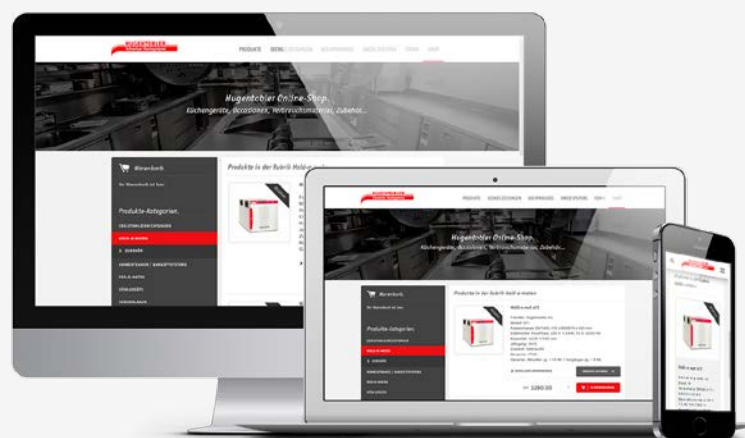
PRODUKTE

Hugentobler Online-Shop.

Küchengeräte, Occasionen, Verbrauchsmaterial, Zubehör...

Warenkorb

Produkte-Kategorien

Produkte in der Rubrik Hold-o-maten

PRODUKTE

Hugentobler Online-Shop.

Küchengeräte, Occasionen, Verbrauchsmaterial, Zubehör...

Warenkorb

Produkte-Kategorien

Produkte in der Rubrik Hold-o-maten

3280.00